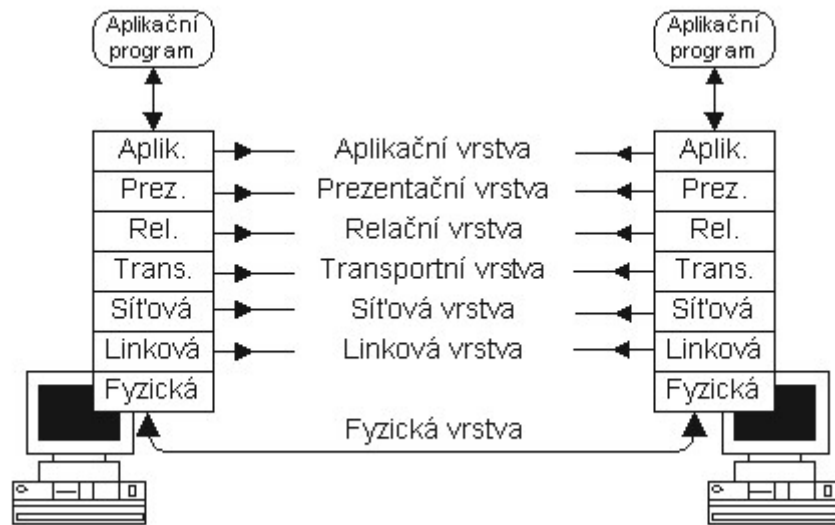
Aplikační program

Aplikační program

| Aplik. | Aplikační vrstva | Aplik. |
|---|---|---|
| Prez. | Prezentační vrstva | Prez. |
| Rel. | Relační vrstva | Rel. |
| Trans. | Transportní vrstva | Trans. |
| Síťová | Síťová vrstva | Síťová |
| Linková | Linková vrstva | Linková |
| Fyzická | | Fyzická |

Fyzická vrstva